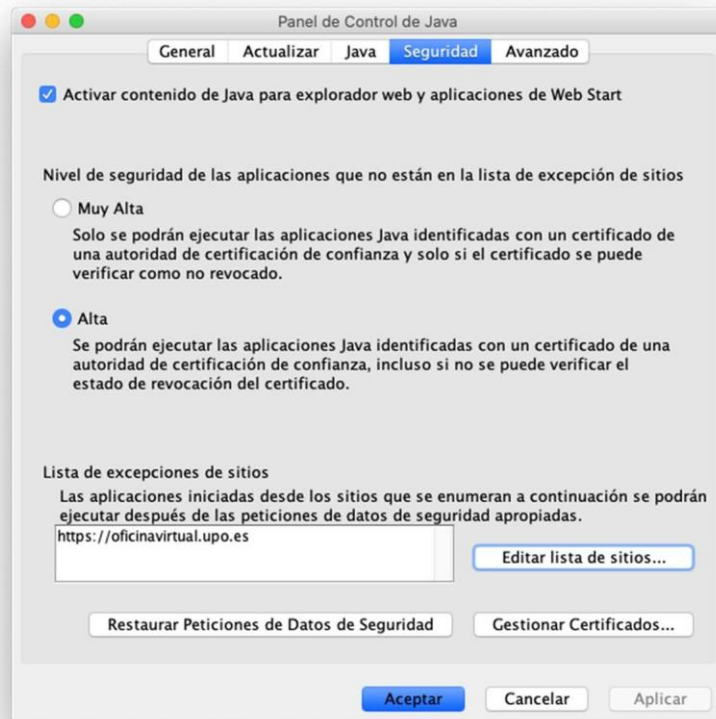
Panel de Control de Java

General | Actualizar | Java | Seguridad | Avanzado

Activar contenido de Java para explorador web y aplicaciones de Web Start

Nivel de seguridad de las aplicaciones que no están en la lista de excepción de sitios

Muy Alta

Solo se podrán ejecutar las aplicaciones Java identificadas con un certificado de una autoridad de certificación de confianza y solo si el certificado se puede verificar como no revocado.

Alta

Se podrán ejecutar las aplicaciones Java identificadas con un certificado de una autoridad de certificación de confianza, incluso si no se puede verificar el estado de revocación del certificado.

Lista de excepciones de sitios

Las aplicaciones iniciadas desde los sitios que se enumeran a continuación se podrán ejecutar después de las peticiones de datos de seguridad apropiadas.

https://oficinavirtual.upo.es

Editar lista de sitios...

Restaurar Peticiones de Datos de Seguridad

Gestionar Certificados...

Aceptar

Cancelar

Aplicar